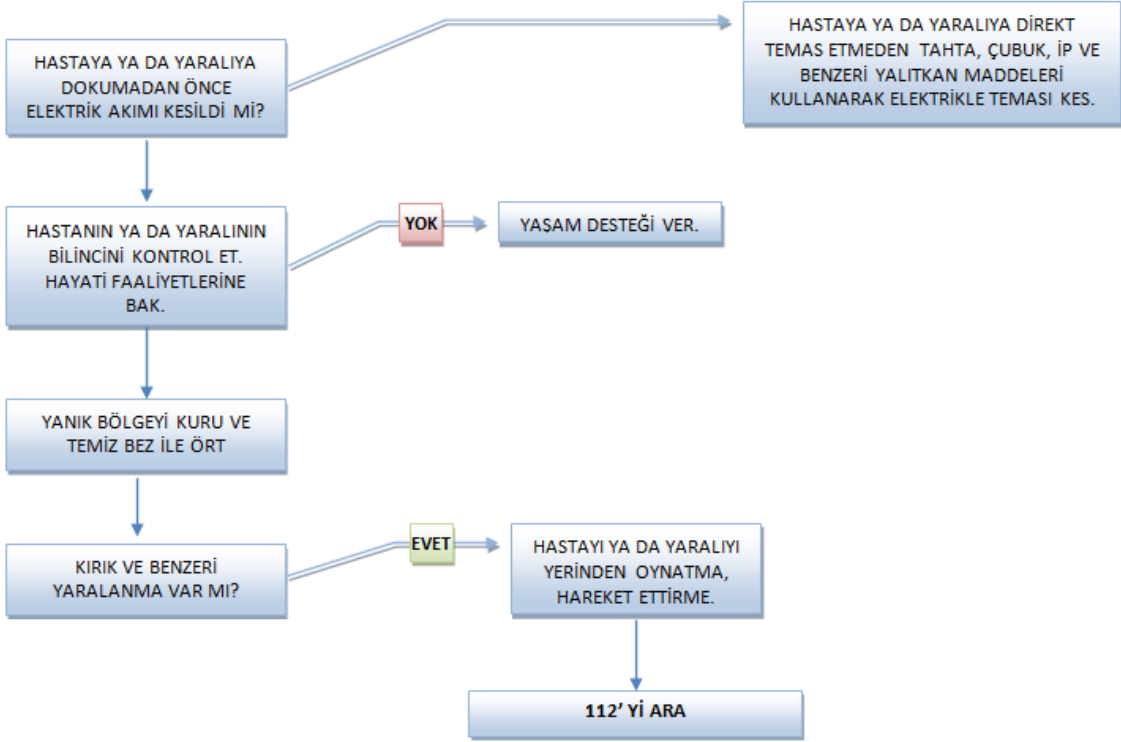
HASTAYA YA DA YARALIYA DOKUMADAN ÖNCE ELEKTRİK AKIMI KESİLDİ Mİ?

HASTAYA YA DA YARALIYA DİREKT TEMAS ETMEDEN TAHTA, ÇUBUK, İP VE BENZERİ YALITKAN MADDELERİ KULLANARAK ELEKTRİKLE TEMASI KES.

HASTANIN YA DA YARALININ BİLİNCİNİ KONTROL ET. HAYATİ FAALİYETLERİNE BAK.

YOK

YAŞAM DESTEĞİ VER.

YANIK BÖLGEYİ KURU VE TEMİZ BEZ İLE ÖRT

KIRIK VE BENZERİ YARALANMA VAR MI?

EVET

HASTAYI YA DA YARALIYI YERİNDEN OYNATMA, HAREKET ETTİRME.

112' Yİ ARA